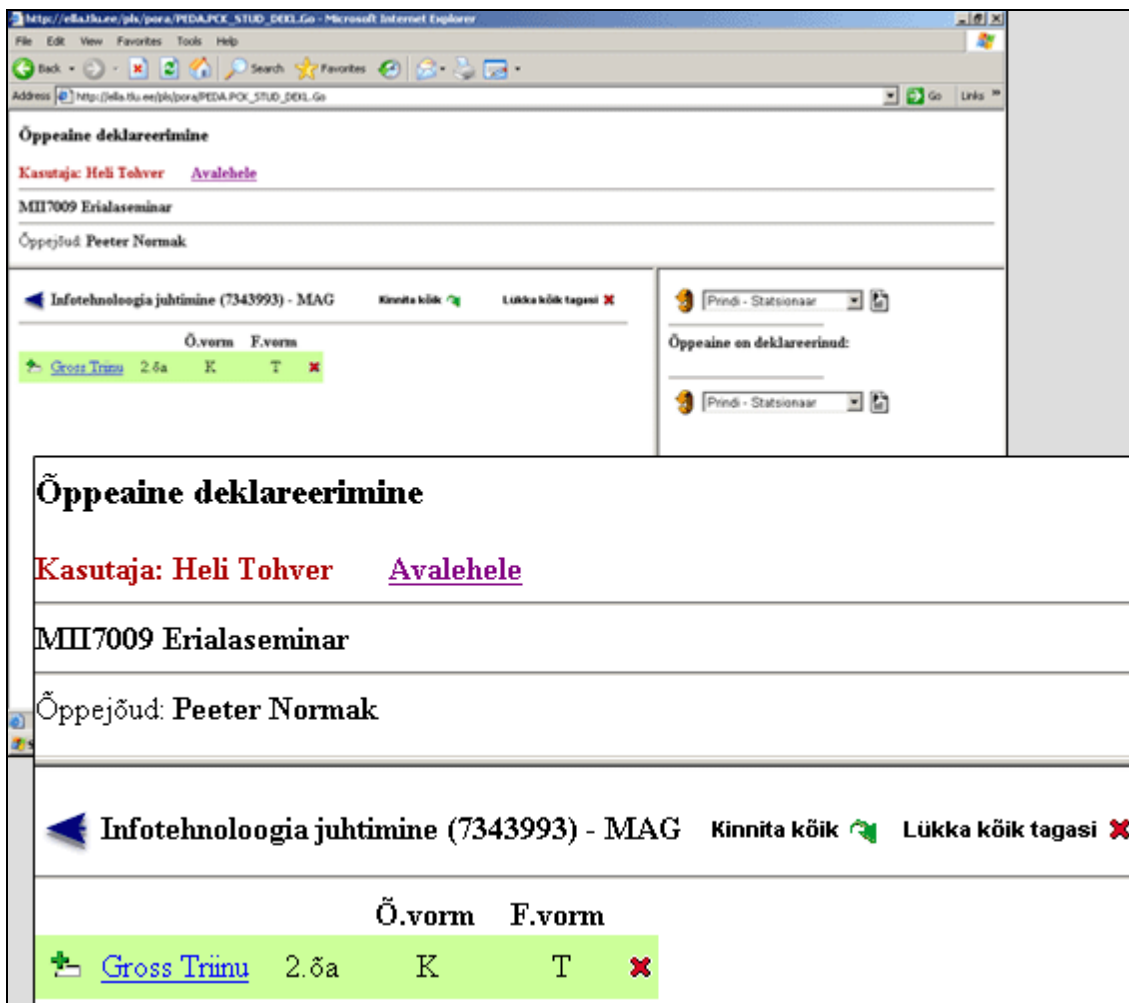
http://ella.tlu.ee/pls/pora/PEDA.PCK_STUD_DEKL.Go - Microsoft Internet Explorer

File Edit View Favorites Tools Help

Back Search Favorites

Address http://ella.tlu.ee/pls/pora/PEDA.PCK_STUD_DEKL.Go Go Links

Õppeaine deklareerimine

Kasutaja: Heli Tohver Avalehele

MII7009 Erialaseminar

Õppejõud: Peeter Normak

Infotehnoloogia juhtimine (7343993) - MAG Kinnita kõik Lükka kõik tagasi

| | | Õ.vorm | F.vorm | |
|---|---|---|---|---|
| Gross Triinu | 2.õa | K | T | |

Prindi - Statsionaar

Õppeaine on deklareerinud:

Prindi - Statsionaar

Õppeaine deklareerimine

Kasutaja: Heli Tohver Avalehele

MII7009 Erialaseminar

Õppejõud: Peeter Normak

Infotehnoloogia juhtimine (7343993) - MAG Kinnita kõik Lükka kõik tagasi

| | | Õ.vorm | F.vorm | |
|---|---|---|---|---|
| Gross Triinu | 2.õa | K | T | |